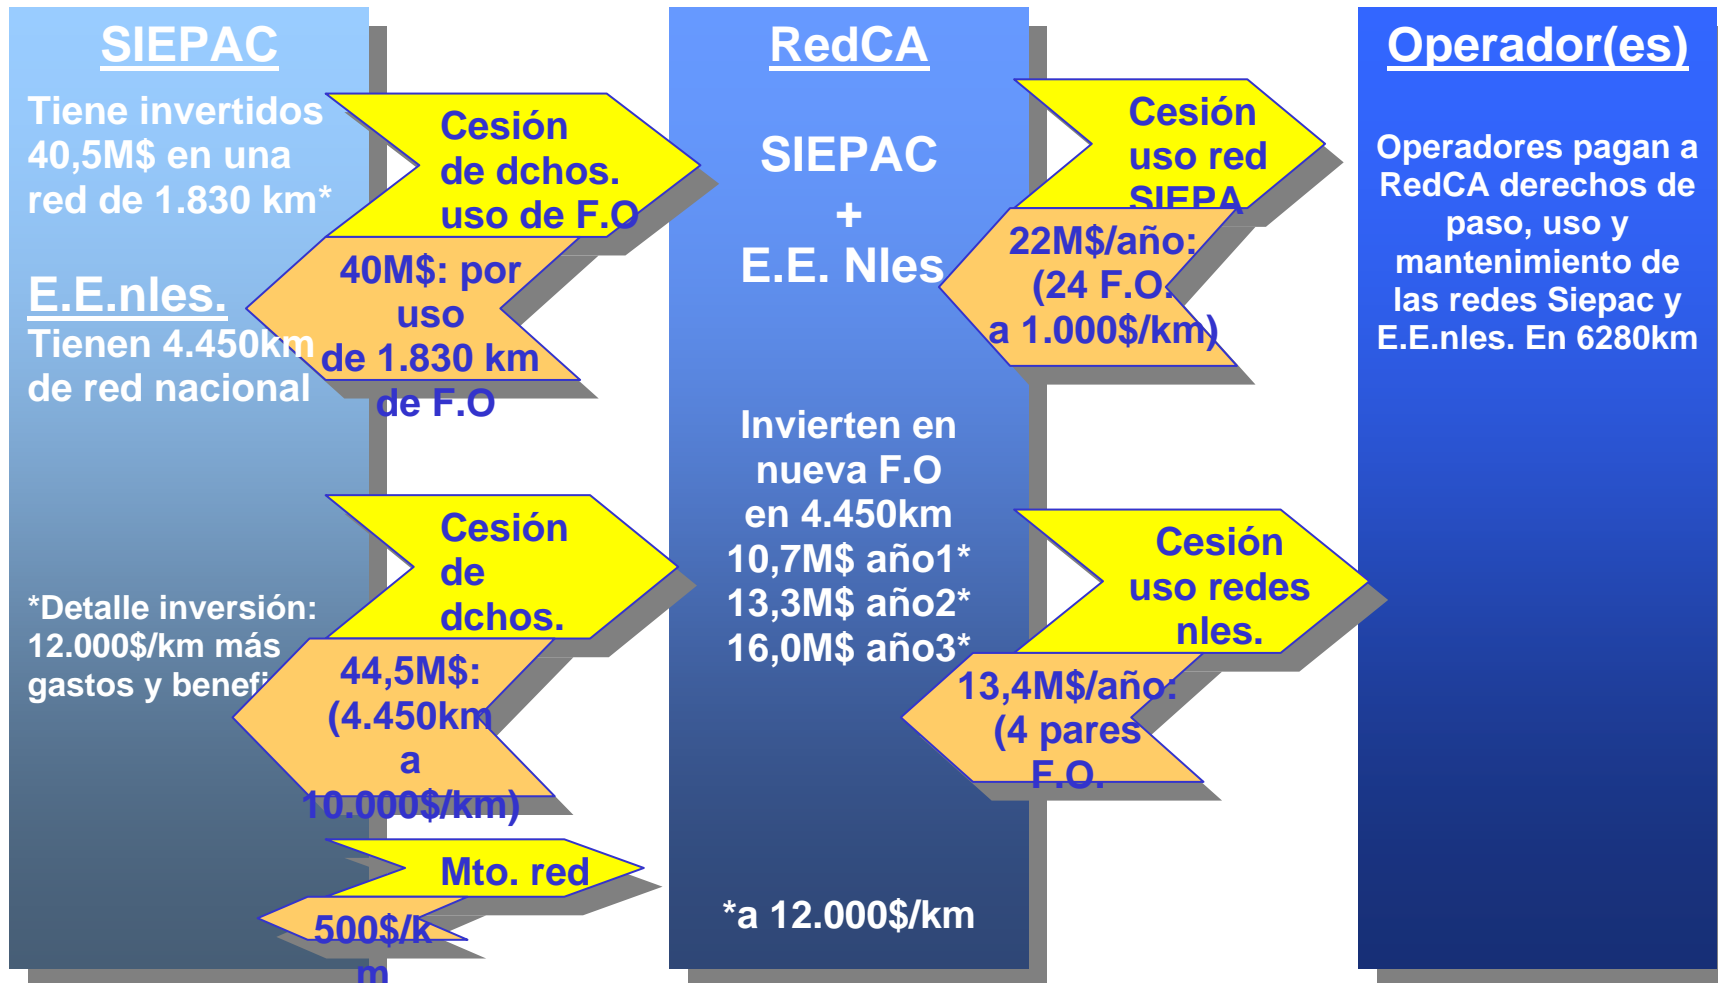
SIEPAC

Tiene invertidos 40,5M$ en una red de 1.830 km*

E.E.nles.

Tienen 4.450km de red nacional

*Detalle inversión: 12.000$/km más gastos y benef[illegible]

Cesión de dchos. uso de F.O

40M$: por uso de 1.830 km de F.O

Cesión de dchos.

44,5M$: (4.450km a 10.000$/km)

Mto. red

500$/km

RedCA

SIEPAC + E.E. Nles

Invierten en nueva F.O en 4.450km 10,7M$ año1* 13,3M$ año2* 16,0M$ año3*

*a 12.000$/km

Cesión uso red SIEPA

22M$/año: (24 F.O. a 1.000$/km)

Cesión uso redes nles.

13,4M$/año: (4 pares F.O.

Operador(es)

Operadores pagan a RedCA derechos de paso, uso y mantenimiento de las redes Siepac y E.E.nles. En 6280km